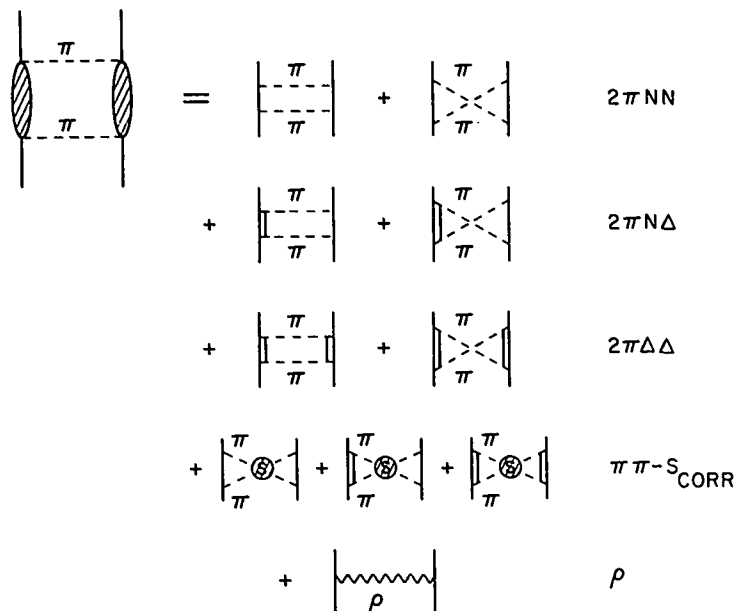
$\pi$
$\pi$
$=$ $\pi$ $\pi$ + $\pi$ $\pi$ $2\pi NN$

+ $\pi$ $\pi$ + $\pi$ $\pi$ $2\pi N\Delta$

+ $\pi$ $\pi$ + $\pi$ $\pi$ $2\pi\Delta\Delta$

+ $\pi$ S $\pi$ + $\pi$ S $\pi$ + $\pi$ S $\pi$ $\pi\pi$-$S_{CORR}$

+ $\rho$ $\rho$